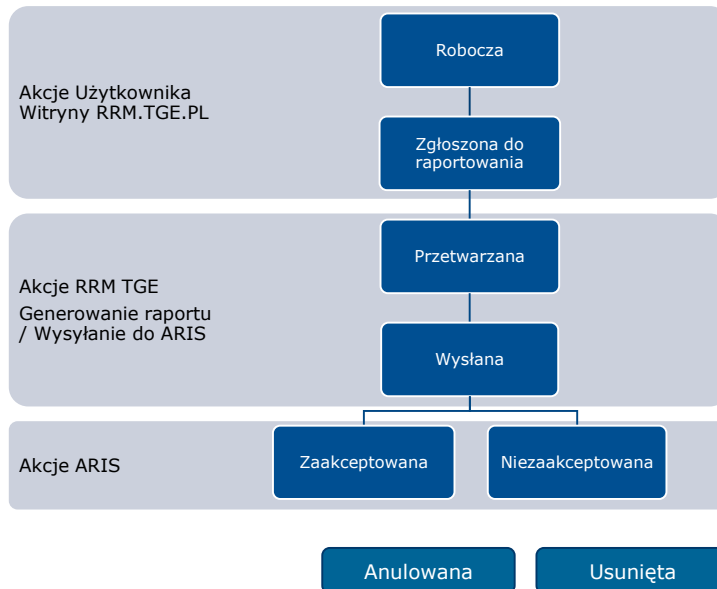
Akcje Użytkownika Witryny RRM.TGE.PL

Robocza

Zgłoszona do raportowania

Akcje RRM TGE

Generowanie raportu / Wysyłanie do ARIS

Przetwarzana

Wysłana

Akcje ARIS

Zaakceptowana

Niezaakceptowana

Anulowana

Usunięta